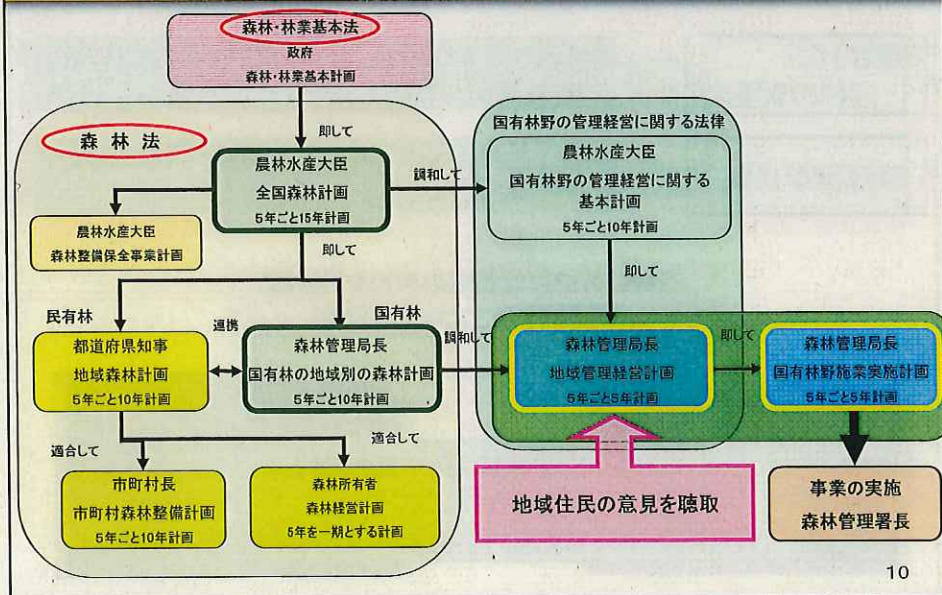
森林・林業基本法
政府
森林・林業基本計画

即して

森林法

農林水産大臣
全国森林計画
5年ごと15年計画

調和して

国有林野の管理経営に関する法律

農林水産大臣
国有林野の管理経営に関する基本計画
5年ごと10年計画

農林水産大臣
森林整備保全事業計画

即して

即して

民有林

国有林

都道府県知事
地域森林計画
5年ごと10年計画

連携

森林管理局長
国有林の地域別の森林計画
5年ごと10年計画

調和して

森林管理局長
地域管理経営計画
5年ごと5年計画

即して

森林管理局長
国有林野施業実施計画
5年ごと5年計画

適合して

適合して

市町村長
市町村森林整備計画
5年ごと10年計画

森林所有者
森林経営計画
5年を一期とする計画

地域住民の意見を聴取

事業の実施
森林管理署長

10